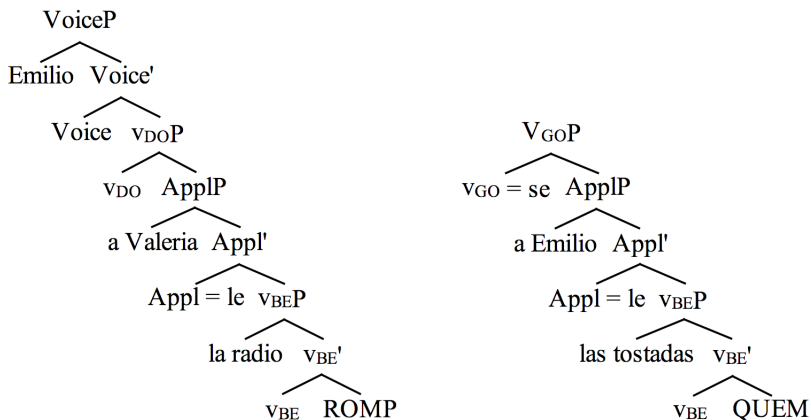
VoiceP

Emilio Voice'

Voice $v_{DO}P$

$v_{DO}$ ApplP

a Valeria Appl'

Appl = le $v_{BE}P$

la radio $v_{BE}'$

$v_{BE}$ ROMP

$V_{GO}P$

$v_{GO}$ = se ApplP

a Emilio Appl'

Appl = le $v_{BE}P$

las tostadas $v_{BE}'$

$v_{BE}$ QUEM